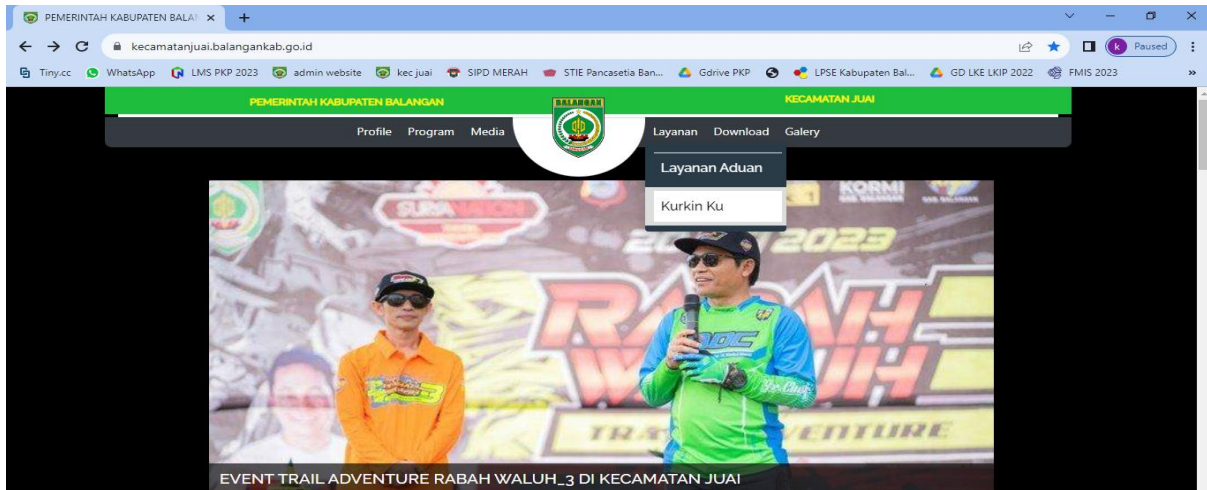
PEMERINTAH KABUPATEN BALAN ×
+
kecamatanjuai.balangankab.go.id
k Paused
Tiny.cc WhatsApp LMS PKP 2023 admin website kec juai SIPD MERAH STIE Pancasetia Ban... Gdrive PKP LPSE Kabupaten Bal... GD LKE LKIP 2022 FMIS 2023
PEMERINTAH KABUPATEN BALANGAN
BALANGAN
KECAMATAN JUAI
Profile Program Media Layanan Download Galery
Layanan Aduan
Kurkin Ku
KORMI
SURYA
2023
RABAH WALUH
TRAIL ADVENTURE
EVENT TRAIL ADVENTURE RABAH WALUH_3 DI KECAMATAN JUAI